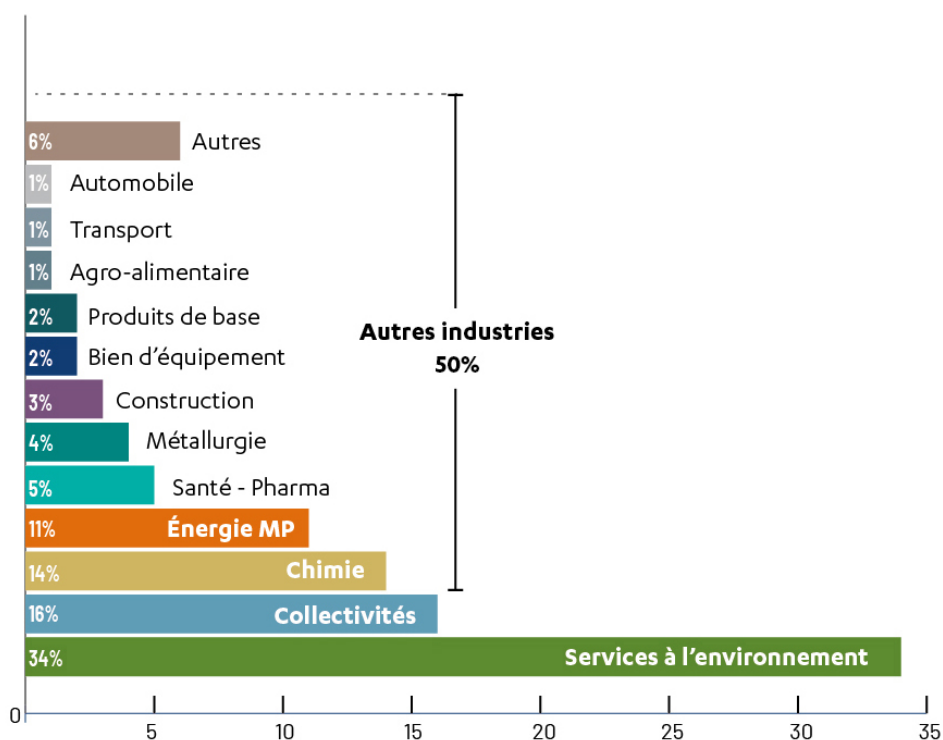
6% Autres
1% Automobile
1% Transport
1% Agro-alimentaire
2% Produits de base
2% Bien d'équipement
3% Construction
4% Métallurgie
5% Santé - Pharma
11% Énergie MP
14% Chimie
16% Collectivités
34% Services à l'environnement

Autres industries
50%

0
5
10
15
20
25
30
35